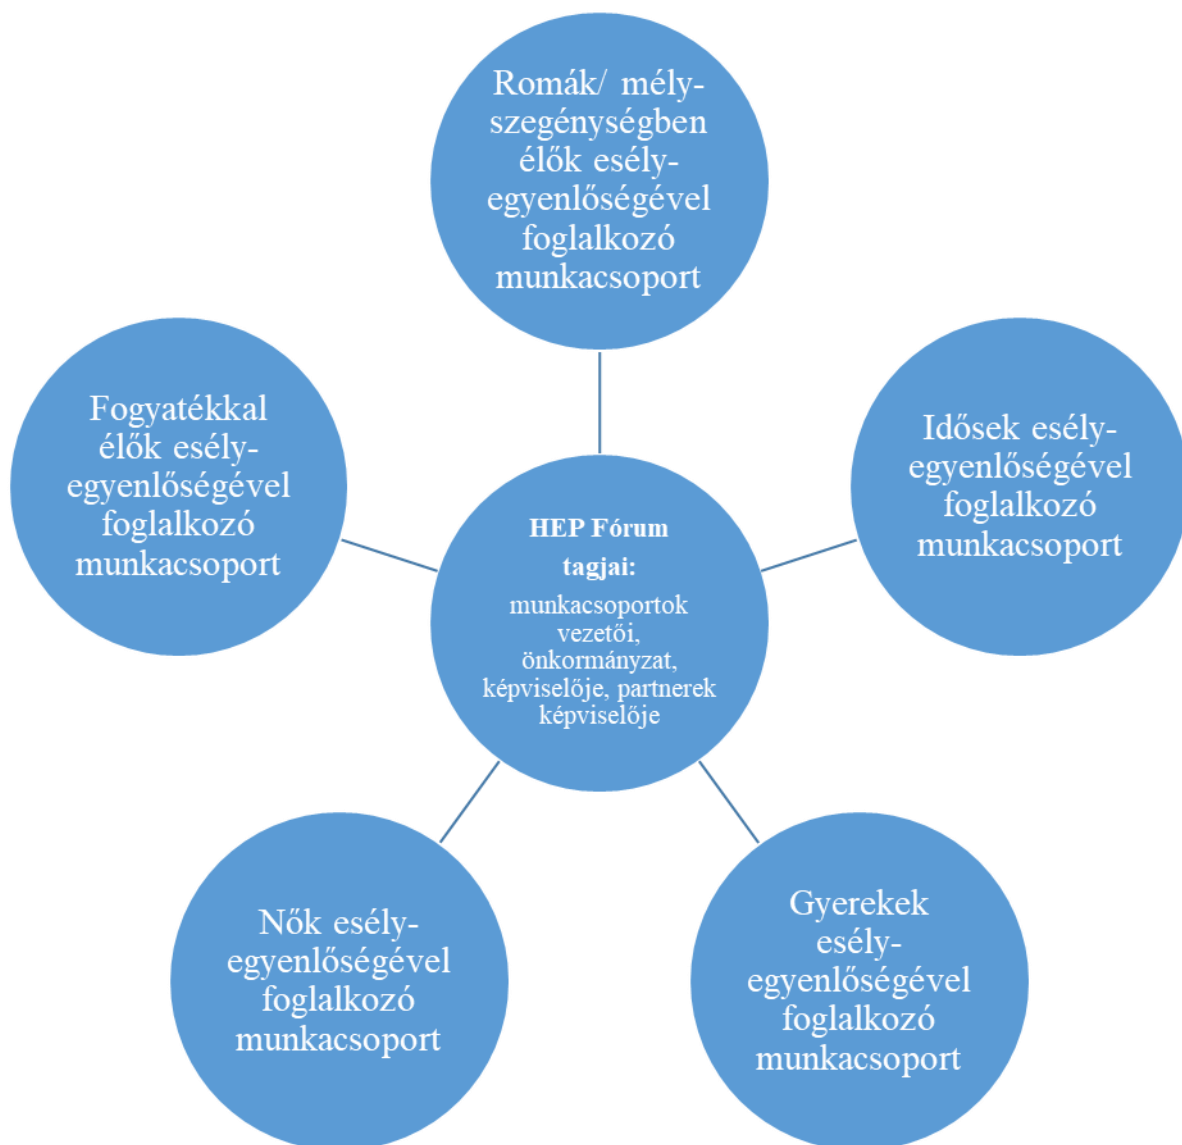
Romák/ mély-szegénységben élők esély-egyenlőségével foglalkozó munkacsoport

Fogyatékkal élők esély-egyenlőségével foglalkozó munkacsoport

Idősek esély-egyenlőségével foglalkozó munkacsoport

**HEP Fórum tagjai:**
munkacsoportok vezetői, önkormányzat, képviselője, partnerek képviselője

Nők esély-egyenlőségével foglalkozó munkacsoport

Gyerekek esély-egyenlőségével foglalkozó munkacsoport